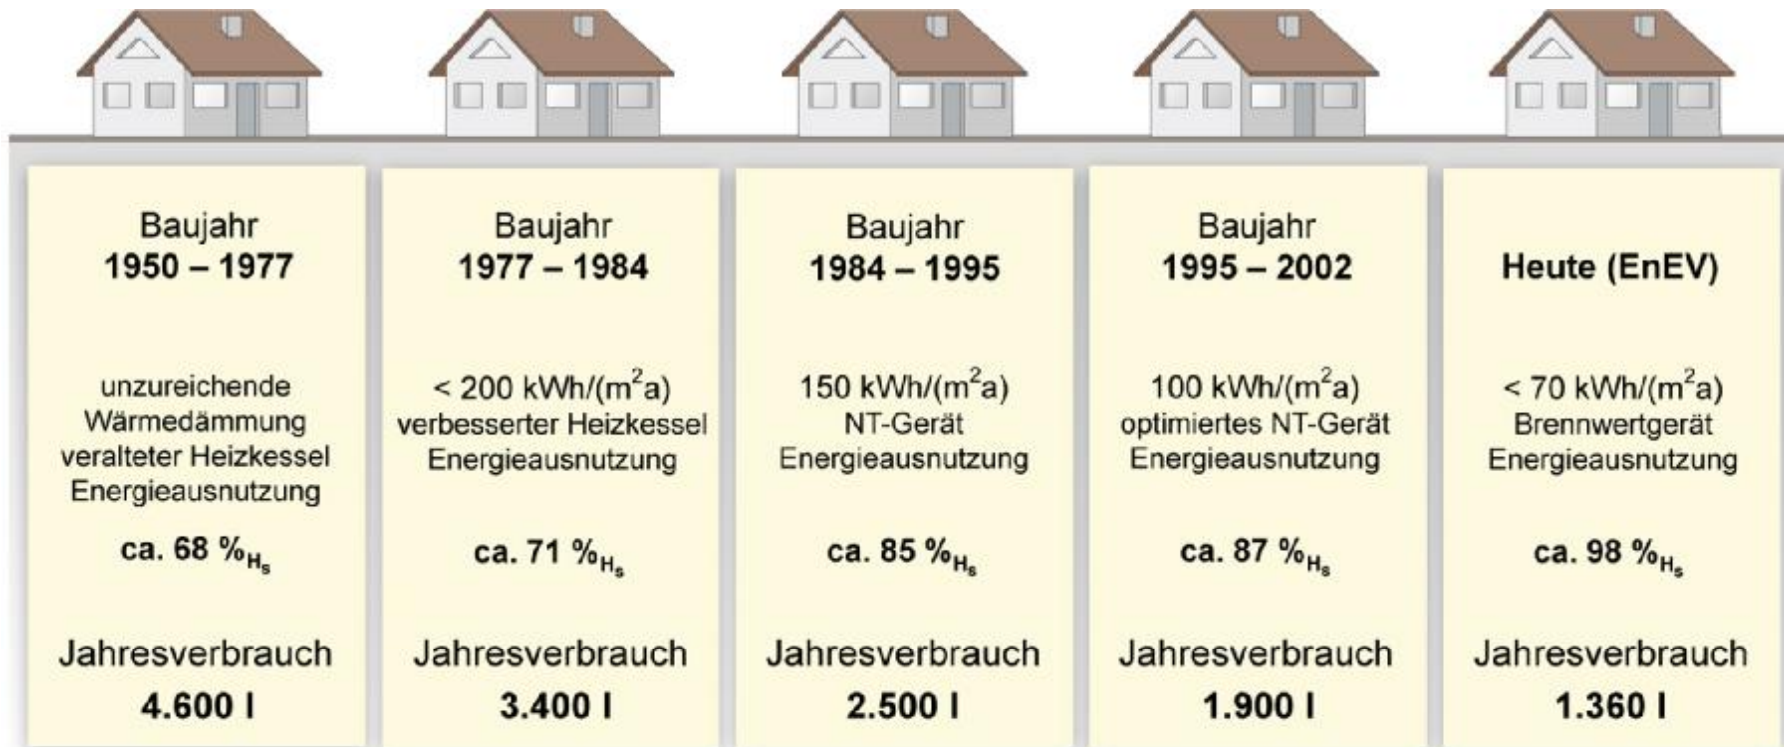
Baujahr
1950 – 1977

unzureichende Wärmedämmung veralteter Heizkessel Energieausnutzung

ca. 68 $\%_{H_s}$

Jahresverbrauch
4.600 l

Baujahr
1977 – 1984

< 200 kWh/($m^2$a) verbesserter Heizkessel Energieausnutzung

ca. 71 $\%_{H_s}$

Jahresverbrauch
3.400 l

Baujahr
1984 – 1995

150 kWh/($m^2$a) NT-Gerät Energieausnutzung

ca. 85 $\%_{H_s}$

Jahresverbrauch
2.500 l

Baujahr
1995 – 2002

100 kWh/($m^2$a) optimiertes NT-Gerät Energieausnutzung

ca. 87 $\%_{H_s}$

Jahresverbrauch
1.900 l

Heute (EnEV)

< 70 kWh/($m^2$a) Brennwertgerät Energieausnutzung

ca. 98 $\%_{H_s}$

Jahresverbrauch
1.360 l